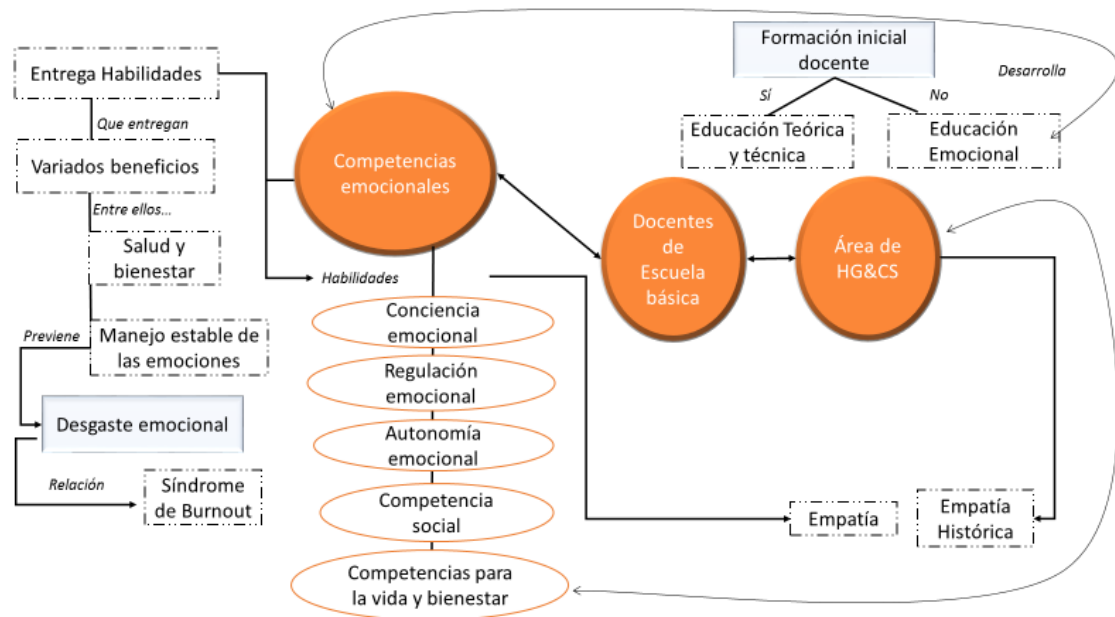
Entrega Habilidades

Que entregan

Variados beneficios

Entre ellos...

Salud y bienestar

Previene

Manejo estable de las emociones

Desgaste emocional

Relación

Síndrome de Burnout

Competencias emocionales

Habilidades

Conciencia emocional

Regulación emocional

Autonomía emocional

Competencia social

Competencias para la vida y bienestar

Formación inicial docente

Sí

No

Desarrolla

Educación Teórica y técnica

Educación Emocional

Docentes de Escuela básica

Área de HG&CS

Empatía

Empatía Histórica